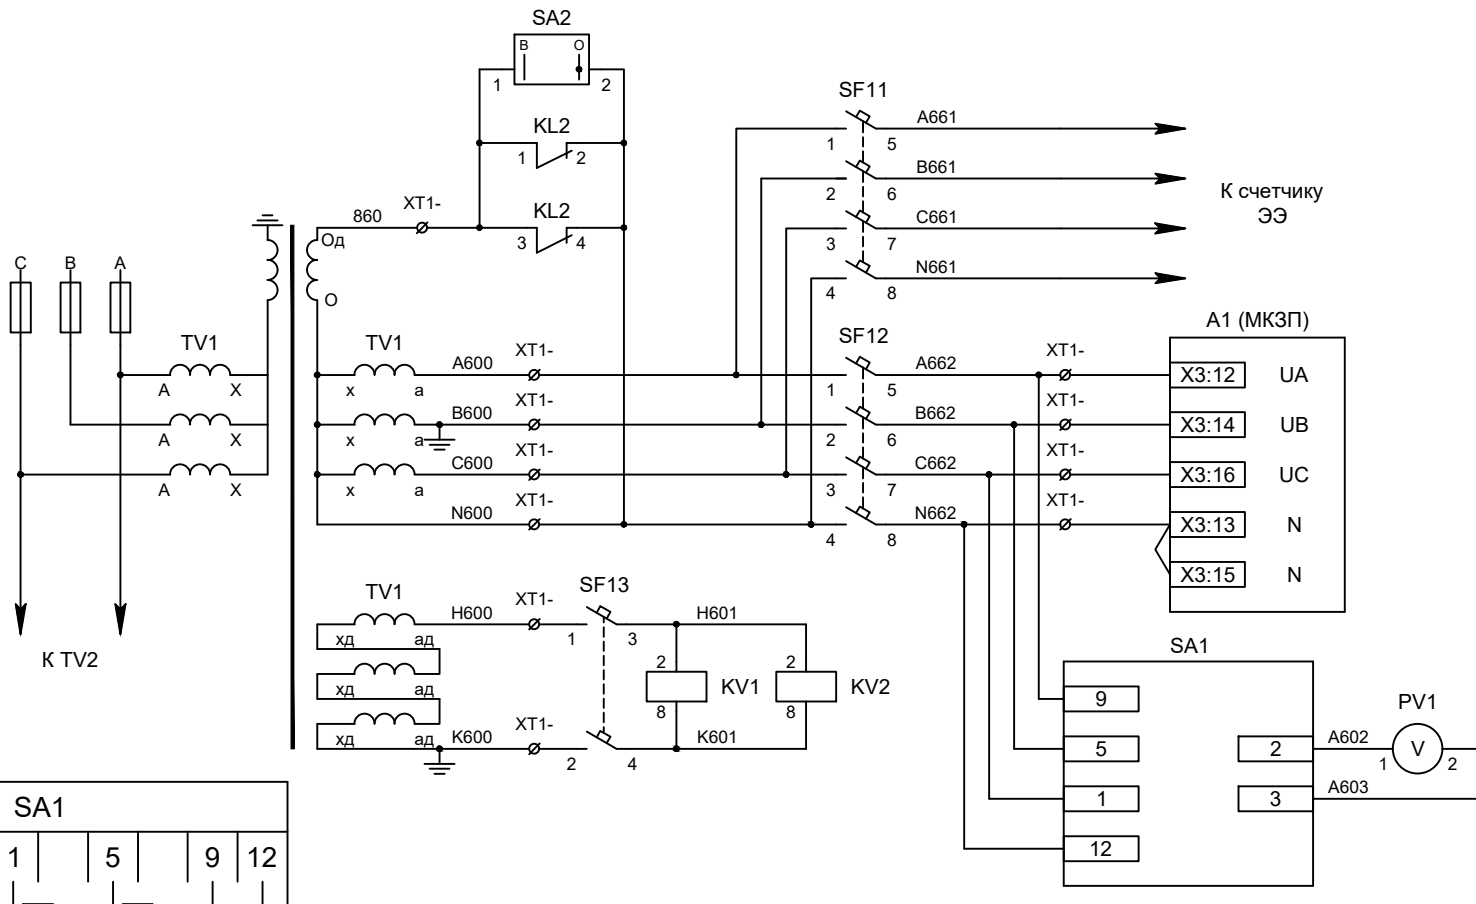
SA2
В О
1 2
KL2
1 2
KL2
3 4
860 XT1-
Од
О
SF11
1 5 A661
2 6 B661
3 7 C661
4 8 N661
К счетчику ЭЭ

C B A
TV1
A X
A X
A X
TV1
x a A600 XT1-
x a B600 XT1-
x a C600 XT1-
N600 XT1-

SF12
1 5 A662
2 6 B662
3 7 C662
4 8 N662
XT1-
XT1-
XT1-
XT1-

A1 (МКЗП)
| X3:12 | UA |
|---|---|
| X3:14 | UB |
| X3:16 | UC |
| X3:13 | N |
| X3:15 | N |

К TV2

TV1
хд ад H600 XT1-
хд ад
хд ад K600 XT1-
SF13
1 3 H601
2 4 K601
2 KV1 8
2 KV2 8

SA1
9
5
1
12
2 A602
3 A603
PV1
1 V 2

SA1
| 1 | | 5 | | 9 | 12 |
|---|---|---|---|---|---|